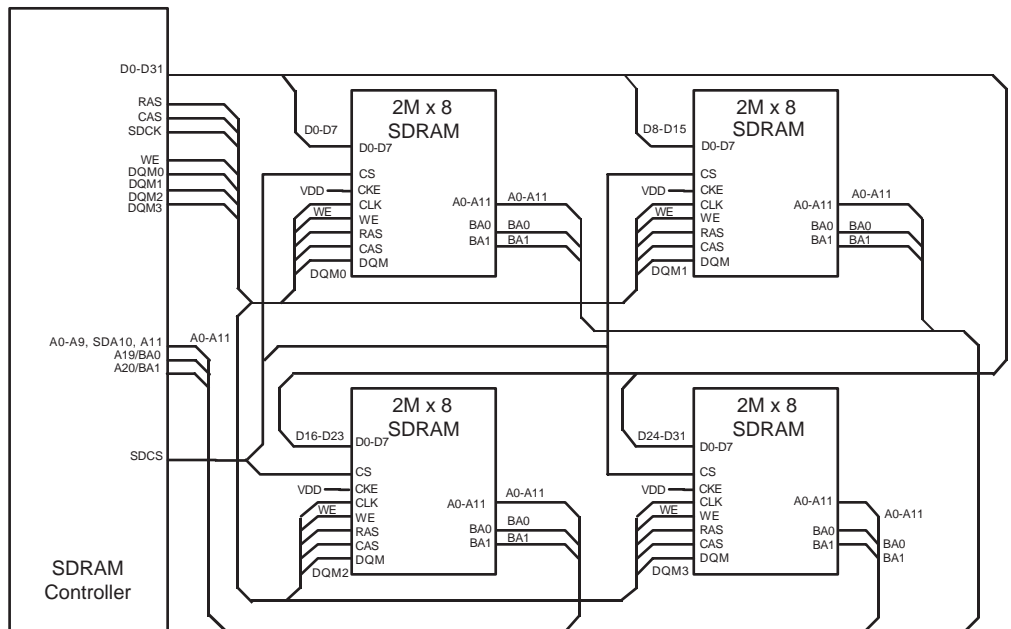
D0-D31
RAS
CAS
SDCK
WE
DQM0
DQM1
DQM2
DQM3

D0-D7
2M x 8
SDRAM
D0-D7
CS
VDD
CKE
CLK
WE
WE
RAS
CAS
DQM
DQM0
A0-A11
A0-A11
BA0
BA0
BA1
BA1

D8-D15
2M x 8
SDRAM
D0-D7
CS
VDD
CKE
CLK
WE
WE
RAS
CAS
DQM
DQM1
A0-A11
A0-A11
BA0
BA0
BA1
BA1

A0-A9, SDA10, A11
A0-A11
A19/BA0
A20/BA1

D16-D23
2M x 8
SDRAM
D0-D7
SDCS
CS
VDD
CKE
CLK
WE
WE
RAS
CAS
DQM
DQM2
A0-A11
A0-A11
BA0
BA0
BA1
BA1

D24-D31
2M x 8
SDRAM
D0-D7
CS
VDD
CKE
CLK
WE
WE
RAS
CAS
DQM
DQM3
A0-A11
A0-A11
BA0
BA0
BA1
BA1

SDRAM
Controller